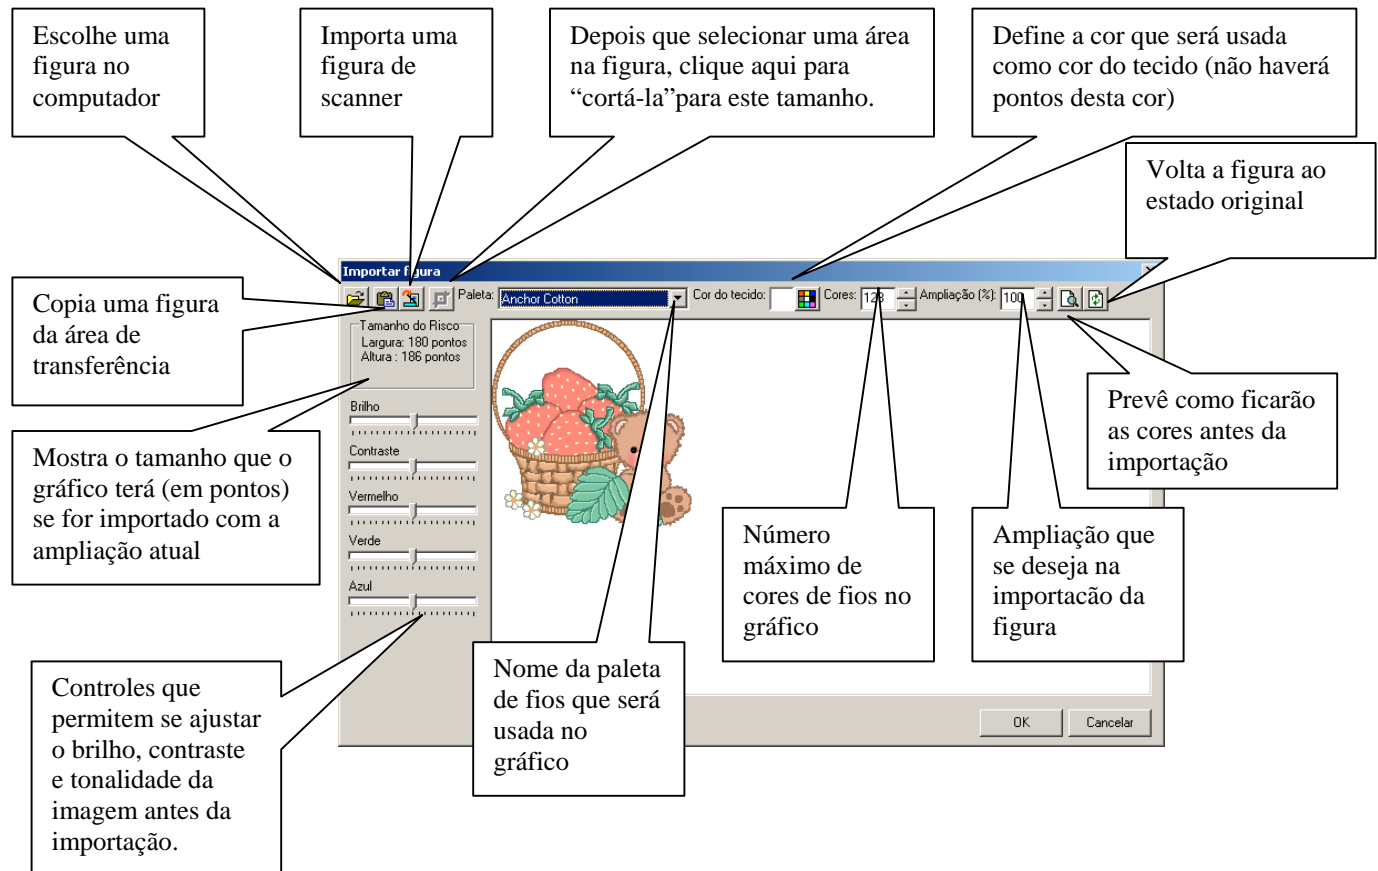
Escolhe uma figura no computador

Importa uma figura de scanner

Depois que selecionar uma área na figura, clique aqui para “cortá-la”para este tamanho.

Define a cor que será usada como cor do tecido (não haverá pontos desta cor)

Volta a figura ao estado original

Importar f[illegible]gura

Copia uma figura da área de transferência

Paleta: Anchor Cotton

Cor do tecido:

Cores: 12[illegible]

Ampliação (%): 100

Tamanho do Risco
Largura: 180 pontos
Altura : 186 pontos

Prevê como ficarão as cores antes da importação

Brilho

Contraste

Vermelho

Verde

Azul

Mostra o tamanho que o gráfico terá (em pontos) se for importado com a ampliação atual

Número máximo de cores de fios no gráfico

Ampliação que se deseja na importacão da figura

OK

Cancelar

Controles que permitem se ajustar o brilho, contraste e tonalidade da imagem antes da importação.

Nome da paleta de fios que será usada no gráfico